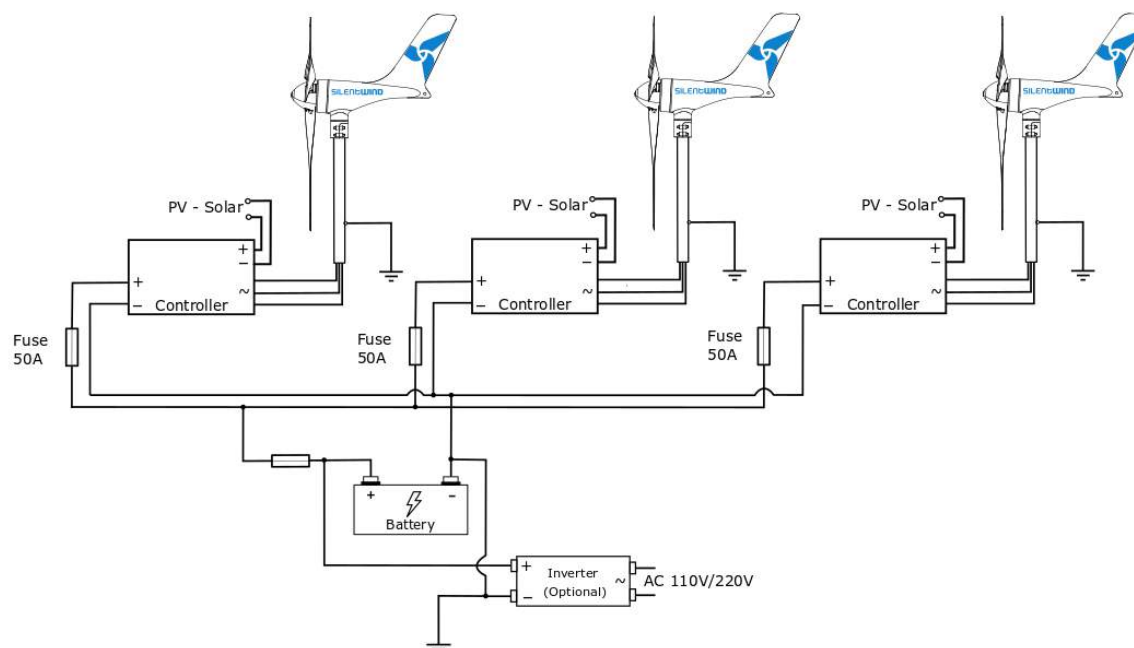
SILENTWIND

SILENTWIND

SILENTWIND

PV - Solar

PV - Solar

PV - Solar

+
−
~
+
−
Controller

+
−
~
+
−
Controller

+
−
~
+
−
Controller

Fuse 50A

Fuse 50A

Fuse 50A

+
−
Battery

+
−
Inverter (Optional)
~
AC 110V/220V